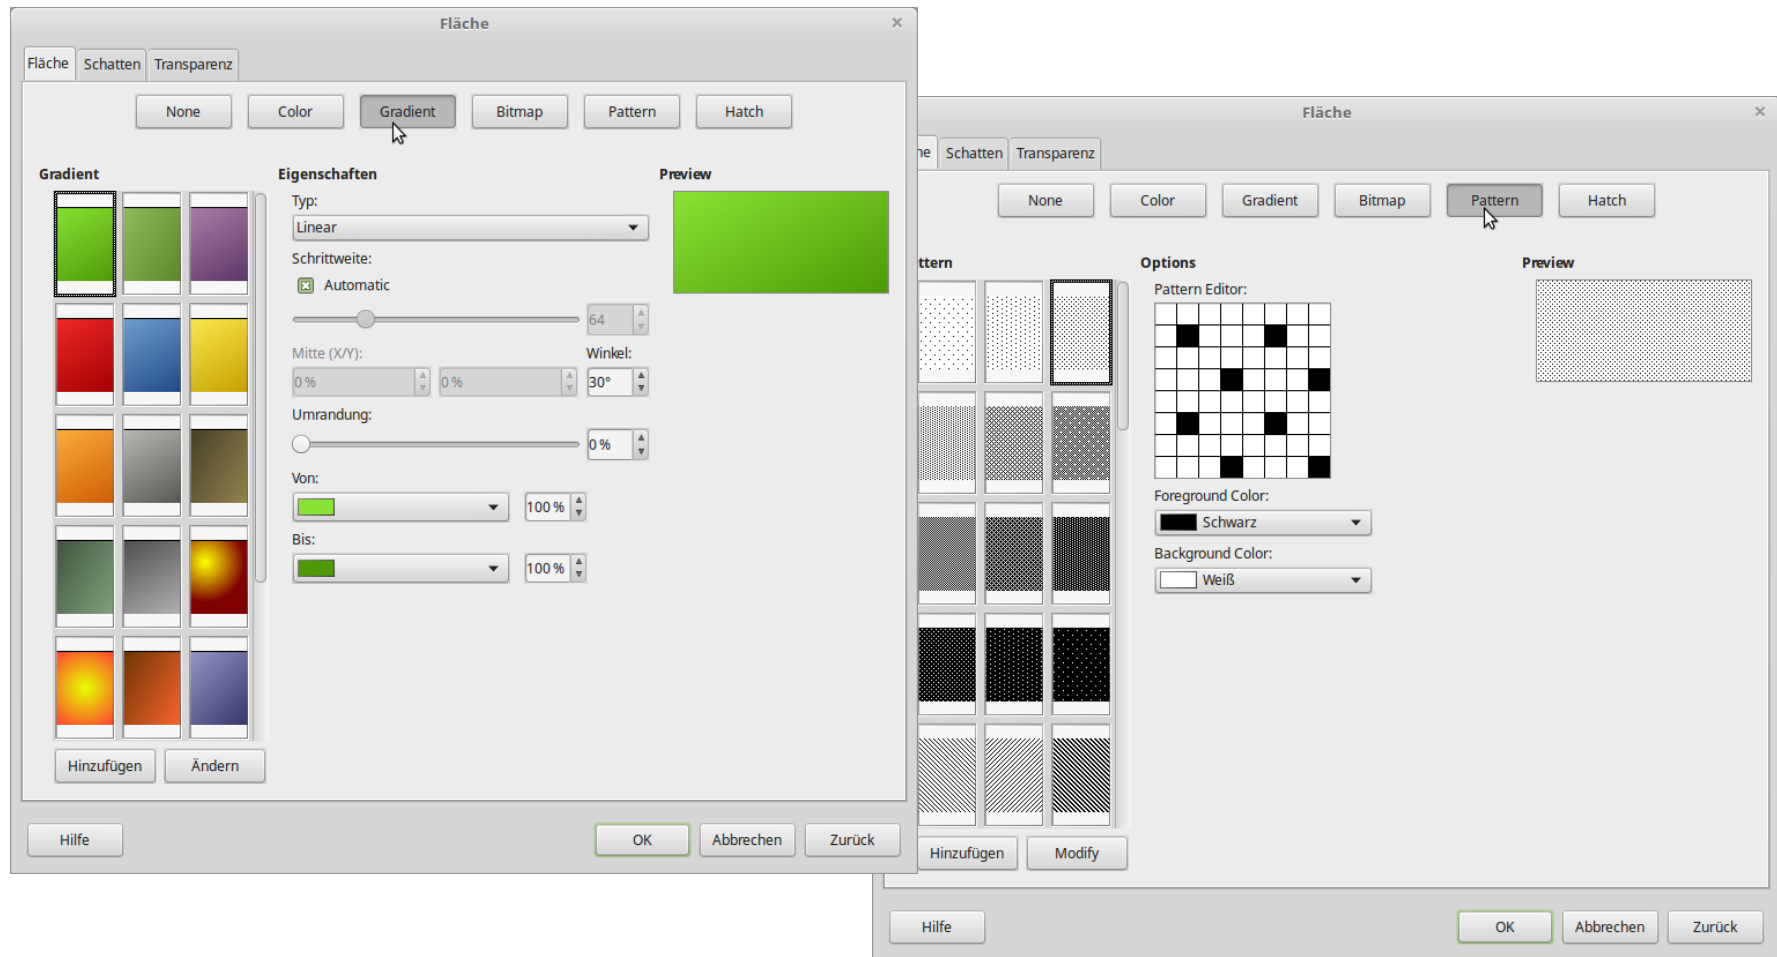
Fläche

Fläche | Schatten | Transparenz

None | Color | Gradient | Bitmap | Pattern | Hatch

Gradient

Eigenschaften

Typ:
Linear

Schrittweite:
Automatic
64

Mitte (X/Y):
0 %
0 %

Winkel:
30°

Umrandung:
0 %

Von:
100 %

Bis:
100 %

Preview

Hinzufügen | Ändern

Hilfe | OK | Abbrechen | Zurück

Fläche

he | Schatten | Transparenz

None | Color | Gradient | Bitmap | Pattern | Hatch

ttern

Options

Pattern Editor:

Foreground Color:
Schwarz

Background Color:
Weiß

Preview

Hinzufügen | Modify

Hilfe | OK | Abbrechen | Zurück